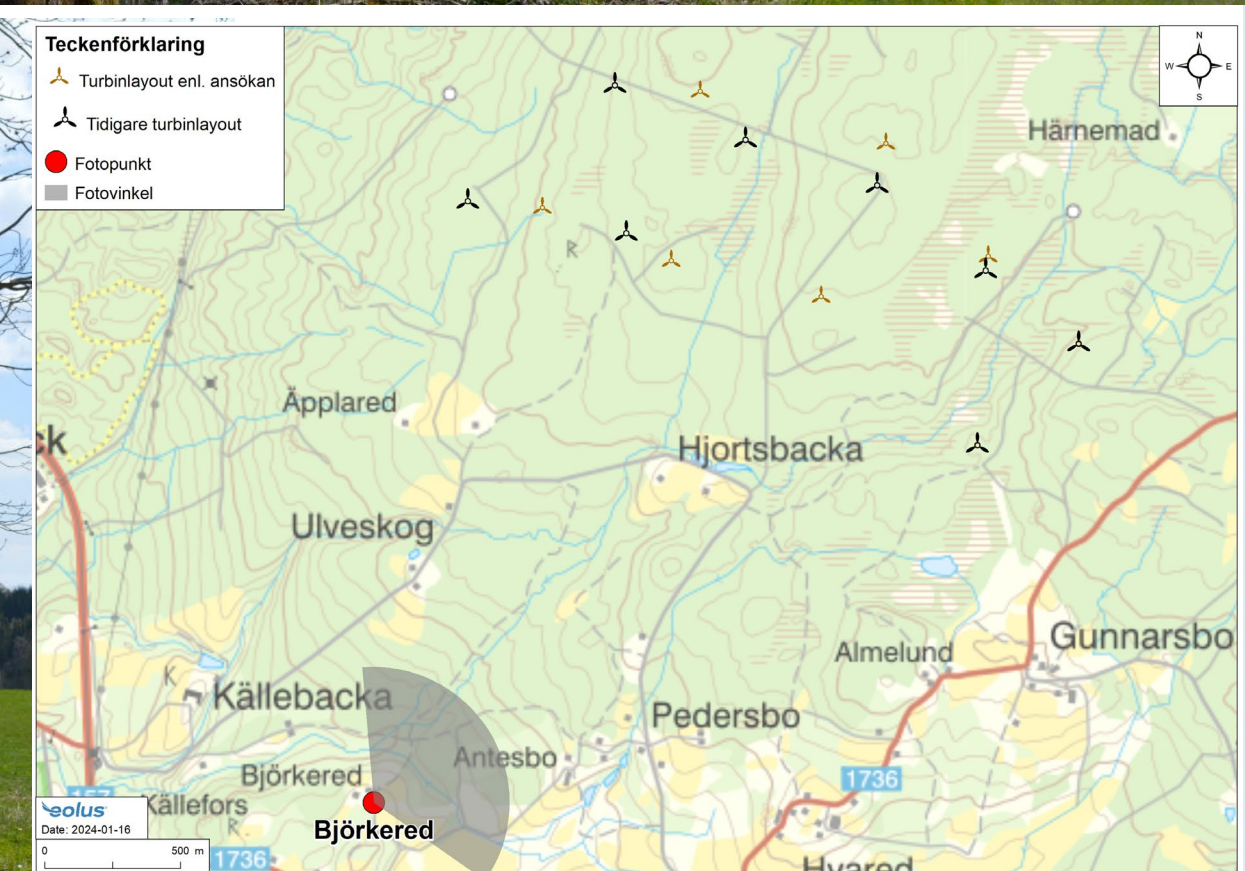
Teckenförklaring
Turbinlayout enl. ansökan
Tidigare turbinlayout
Fotopunkt
Fotovinkel

N
W
E
S

Härnemad
Äpplared
ck
Hjortsbacka
Ulveskog
Almelund
Gunnarsbo
Källebacka
Pedersbo
Antesbo
Björkered
1736
Källefors
eolus
Date: 2024-01-16
0
500 m
1736
Björkered
Hvared